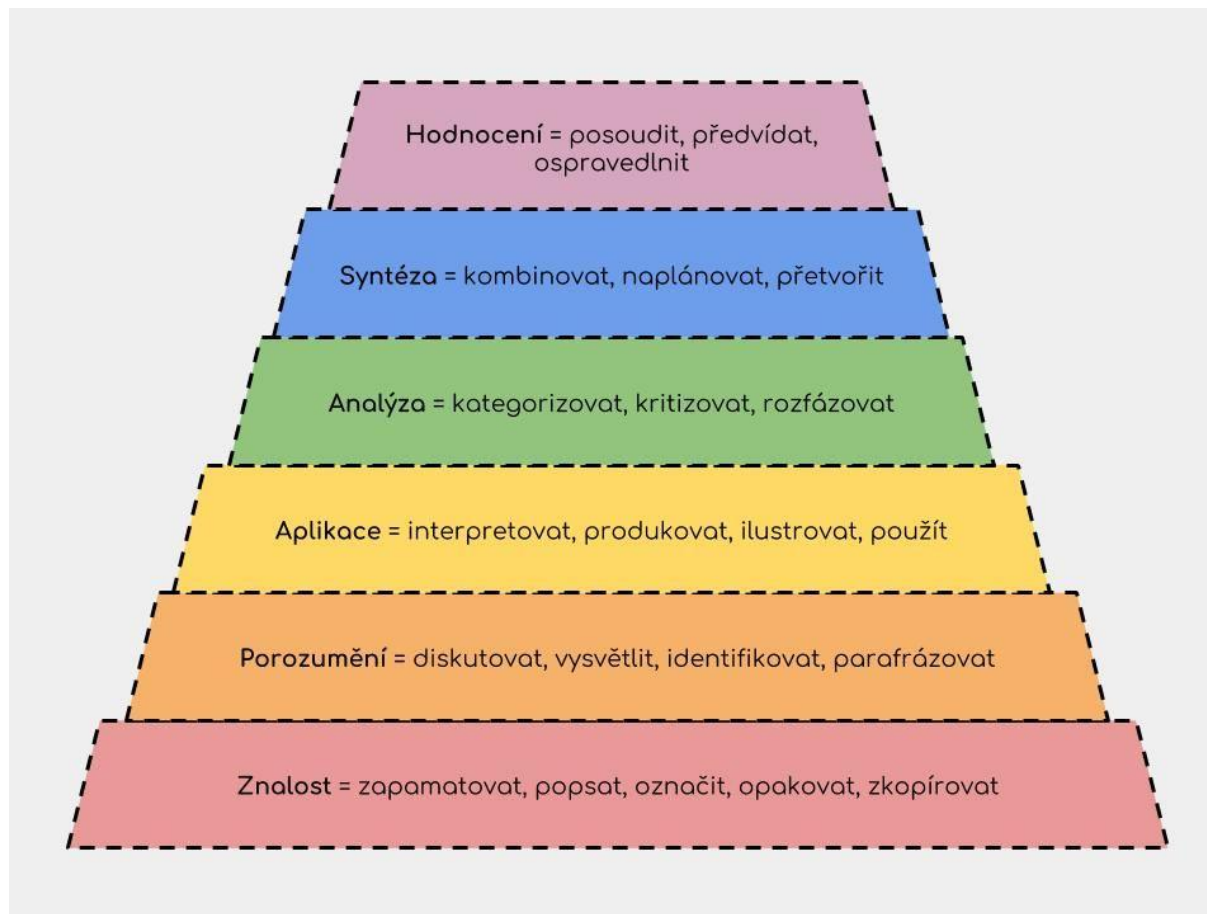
Hodnocení = posoudit, předvídat, ospravedlnit

Syntéza = kombinovat, naplánovat, přetvořit

Analýza = kategorizovat, kritizovat, rozfázovat

Aplikace = interpretovat, produkovat, ilustrovat, použít

Porozumění = diskutovat, vysvětlit, identifikovat, parafrázovat

Znalost = zapamatovat, popsat, označit, opakovat, zkopírovat